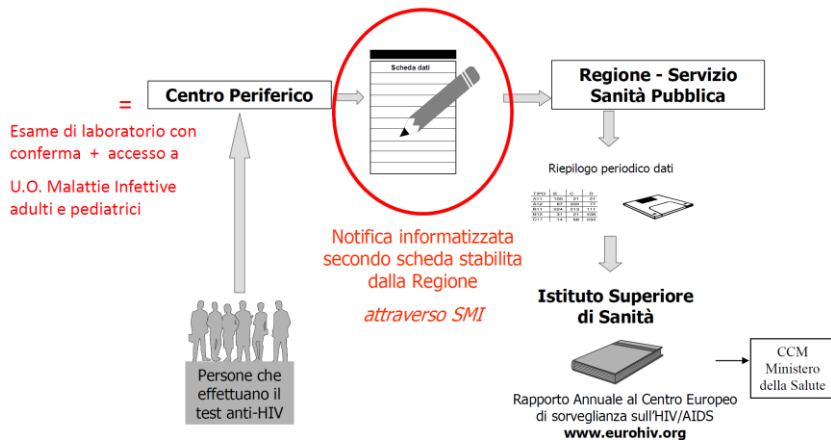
=

Esame di laboratorio con conferma + accesso a

U.O. Malattie Infettive adulti e pediatrici

Centro Periferico

Scheda dati

Regione - Servizio Sanità Pubblica

Riepilogo periodico dati

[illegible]

Notifica informatizzata secondo scheda stabilita dalla Regione

attraverso SMI

Istituto Superiore di Sanità

Persone che effettuano il test anti-HIV

Rapporto Annuale al Centro Europeo di sorveglianza sull'HIV/AIDS
www.eurohiv.org

CCM Ministero della Salute